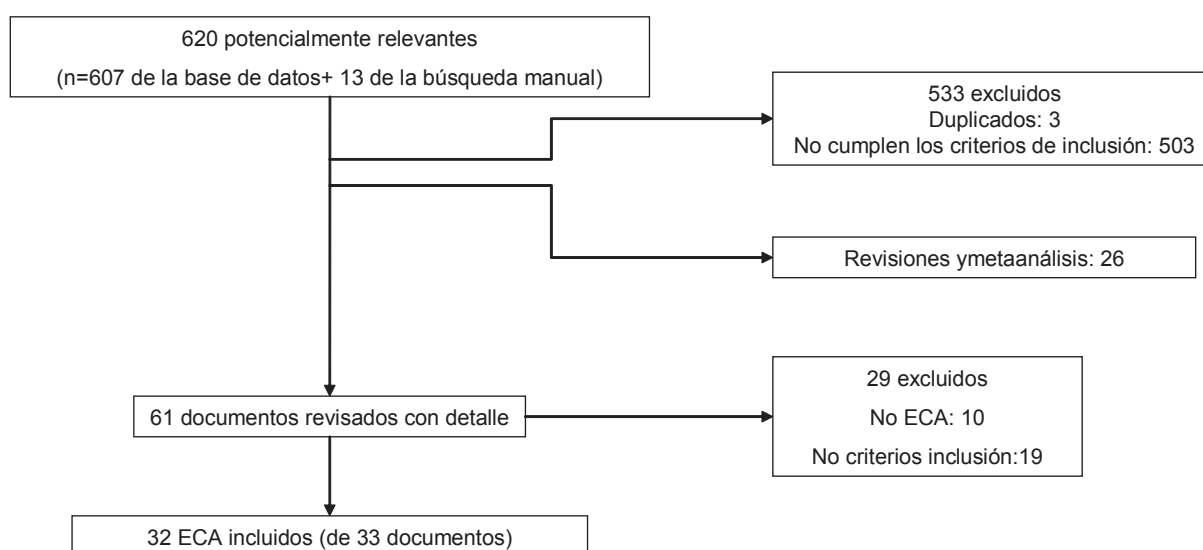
620 potencialmente relevantes
(n=607 de la base de datos+ 13 de la búsqueda manual)

533 excluidos
Duplicados: 3
No cumplen los criterios de inclusión: 503

Revisiones ymetaanálisis: 26

61 documentos revisados con detalle

29 excluidos
No ECA: 10
No criterios inclusión:19

32 ECA incluidos (de 33 documentos)